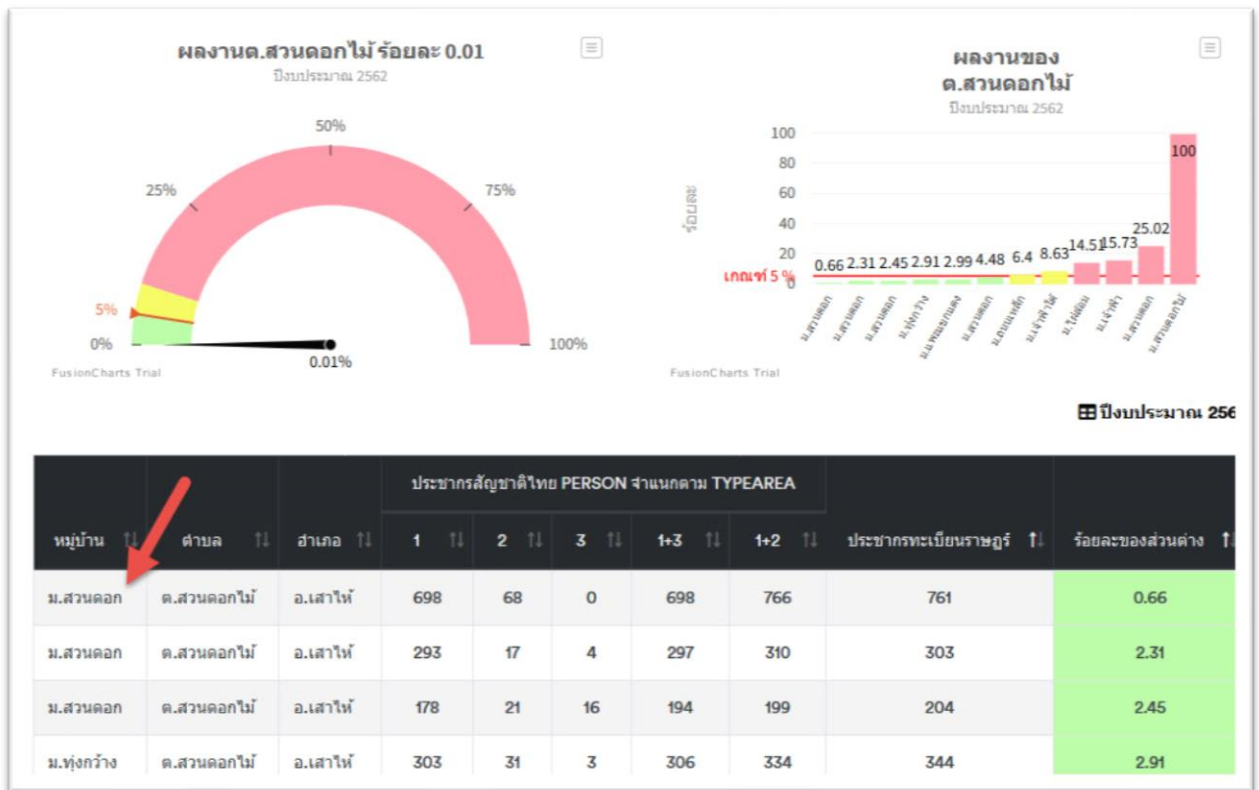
ผลงานต.สวนดอกไม้ ร้อยละ 0.01
ปีงบประมาณ 2562

50%
25%
75%
5%
0%
100%
0.01%
FusionCharts Trial

ผลงานของ
ต.สวนดอกไม้
ปีงบประมาณ 2562

100
80
60
40
20
0
ร้อยละ
เกณฑ์ 5 %
0.66 2.31 2.45 2.91 2.99 4.48 6.4 8.63 14.51 15.73 25.02 100
ม.สวนดอก ม.สวนดอก ม.สวนดอก ม.ทุ่งกว้าง ม.ผาพยอมกบล ม.สวนดอก ม.ดอนแหลัก ม.เจ้าฟ้าไม้ ม.ไร่ย้อม ม.เจ้าฟ้า ม.สวนดอก ม.สวนดอกไม้
FusionCharts Trial

ปีงบประมาณ 256

| หมู่บ้าน | ตำบล | อำเภอ | ประชากรสัญชาติไทย PERSON จำแนกตาม TYPEAREA 1 | 2 | 3 | 1+3 | 1+2 | ประชากรทะเบียนราษฎร์ | ร้อยละของส่วนต่าง |
|---|---|---|---|---|---|---|---|---|---|
| ม.สวนดอก | ต.สวนดอกไม้ | อ.เสาไห้ | 698 | 68 | 0 | 698 | 766 | 761 | 0.66 |
| ม.สวนดอก | ต.สวนดอกไม้ | อ.เสาไห้ | 293 | 17 | 4 | 297 | 310 | 303 | 2.31 |
| ม.สวนดอก | ต.สวนดอกไม้ | อ.เสาไห้ | 178 | 21 | 16 | 194 | 199 | 204 | 2.45 |
| ม.ทุ่งกว้าง | ต.สวนดอกไม้ | อ.เสาไห้ | 303 | 31 | 3 | 306 | 334 | 344 | 2.91 |